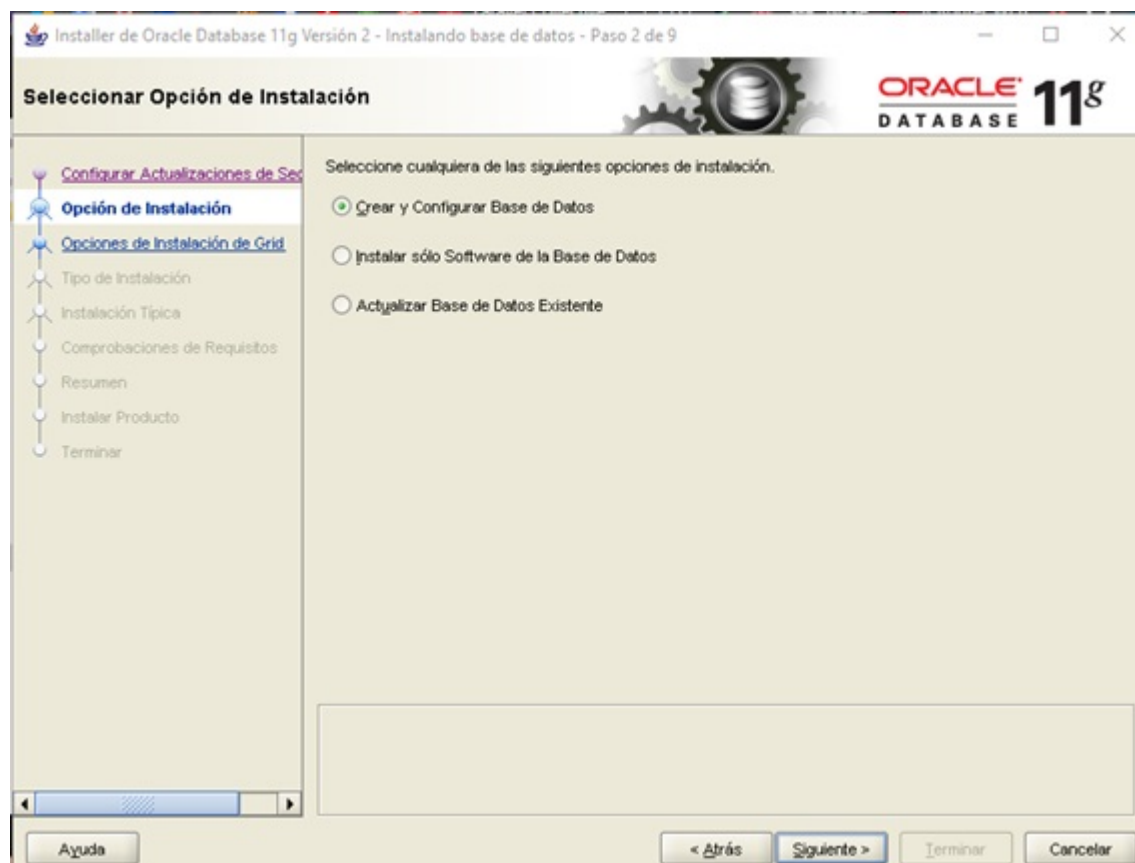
Installer de Oracle Database 11g Versión 2 - Instalando base de datos - Paso 2 de 9

Seleccionar Opción de Instalación

ORACLE DATABASE 11g

Configurar Actualizaciones de Se
Opción de Instalación
Opciones de Instalación de Grid
Tipo de Instalación
Instalación Típica
Comprobaciones de Requisitos
Resumen
Instalar Producto
Terminar

Seleccione cualquiera de las siguientes opciones de instalación.

Crear y Configurar Base de Datos

Instalar sólo Software de la Base de Datos

Actualizar Base de Datos Existente

Ayuda

< Atrás

Siguiente >

Terminar

Cancelar